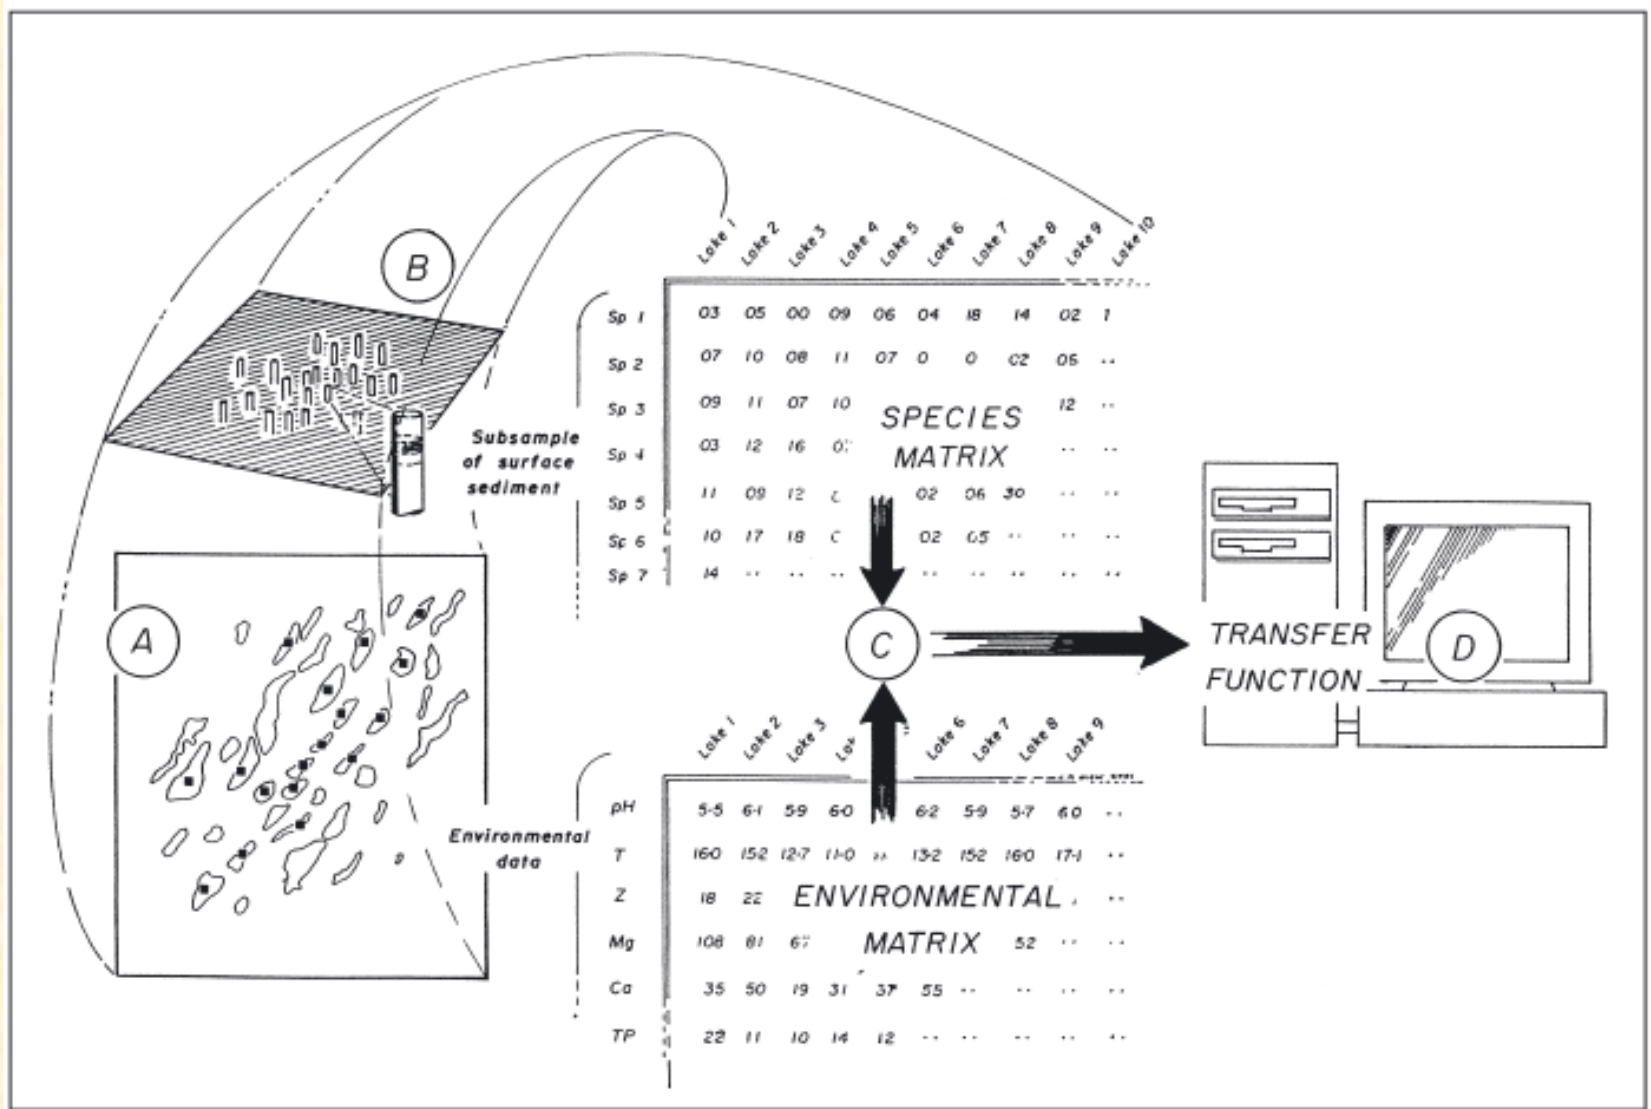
B

Subsample of surface sediment

A

Environmental data

|  | Lake 1 | Lake 2 | Lake 3 | Lake 4 | Lake 5 | Lake 6 | Lake 7 | Lake 8 | Lake 9 | Lake 10 |
|---|---|---|---|---|---|---|---|---|---|---|
| Sp 1 | 03 | 05 | 00 | 09 | 06 | 04 | 18 | 14 | 02 | 1 |
| Sp 2 | 07 | 10 | 08 | 11 | 07 | 0 | 0 | 02 | 05 | .. |
| Sp 3 | 09 | 11 | 07 | 10 | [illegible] | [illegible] | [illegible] | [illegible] | 12 | .. |
| Sp 4 | 03 | 12 | 16 | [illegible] | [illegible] | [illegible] | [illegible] | .. | .. | .. |
| Sp 5 | 11 | 09 | 12 | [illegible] | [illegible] | 02 | 06 | 30 | .. | .. |
| Sp 6 | 10 | 17 | 18 | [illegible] | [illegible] | 02 | 05 | .. | .. | .. |
| Sp 7 | 14 | .. | .. | .. | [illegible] | .. | .. | .. | .. | .. |

SPECIES MATRIX

C

TRANSFER FUNCTION

D

|  | Lake 1 | Lake 2 | Lake 3 | Lake 4 | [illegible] | Lake 6 | Lake 7 | Lake 8 | Lake 9 |  |
|---|---|---|---|---|---|---|---|---|---|---|
| pH | 5·5 | 6·1 | 5·9 | 6·0 | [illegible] | 6·2 | 5·9 | 5·7 | 6·0 | .. |
| T | 16·0 | 15·2 | 12·7 | 11·0 | .. | 13·2 | 15·2 | 16·0 | 17·1 | .. |
| Z | 18 | 22 | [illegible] | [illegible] | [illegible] | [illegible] | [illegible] | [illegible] | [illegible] | .. |
| Mg | 108 | 81 | 67 | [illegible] | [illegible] | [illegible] | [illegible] | 52 | .. | .. |
| Ca | 35 | 50 | 19 | 31 | 37 | 55 | .. | .. | .. | .. |
| TP | 22 | 11 | 10 | 14 | 12 | .. | .. | .. | .. | .. |

ENVIRONMENTAL MATRIX